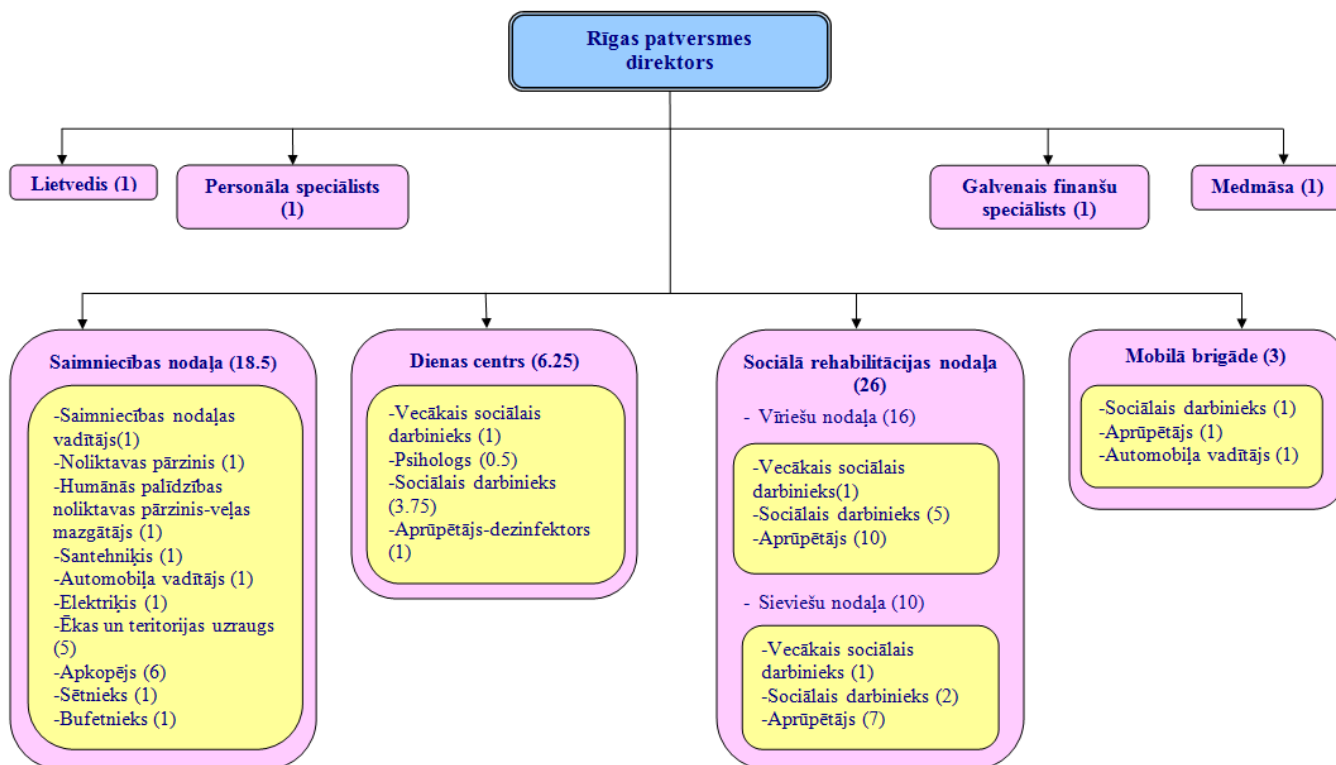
Rīgas patversmes direktors

Lietvedis (1)

Personāla speciālists (1)

Galvenais finanšu speciālists (1)

Medmāsa (1)

Saimniecības nodaļa (18.5)

-Saimniecības nodaļas vadītājs(1)
-Noliktavas pārzinis (1)
-Humānās palīdzības noliktavas pārzinis-veļas mazgātājs (1)
-Santehniķis (1)
-Automobiļa vadītājs (1)
-Elektriķis (1)
-Ēkas un teritorijas uzraugs (5)
-Apkopējs (6)
-Sētnieks (1)
-Bufetnieks (1)

Dienas centrs (6.25)

-Vecākais sociālais darbinieks (1)
-Psihologs (0.5)
-Sociālais darbinieks (3.75)
-Aprūpētājs-dezinfektors (1)

Sociālā rehabilitācijas nodaļa (26)

- Vīriešu nodaļa (16)

-Vecākais sociālais darbinieks(1)
-Sociālais darbinieks (5)
-Aprūpētājs (10)

- Sieviešu nodaļa (10)

-Vecākais sociālais darbinieks (1)
-Sociālais darbinieks (2)
-Aprūpētājs (7)

Mobilā brigāde (3)

-Sociālais darbinieks (1)
-Aprūpētājs (1)
-Automobiļa vadītājs (1)